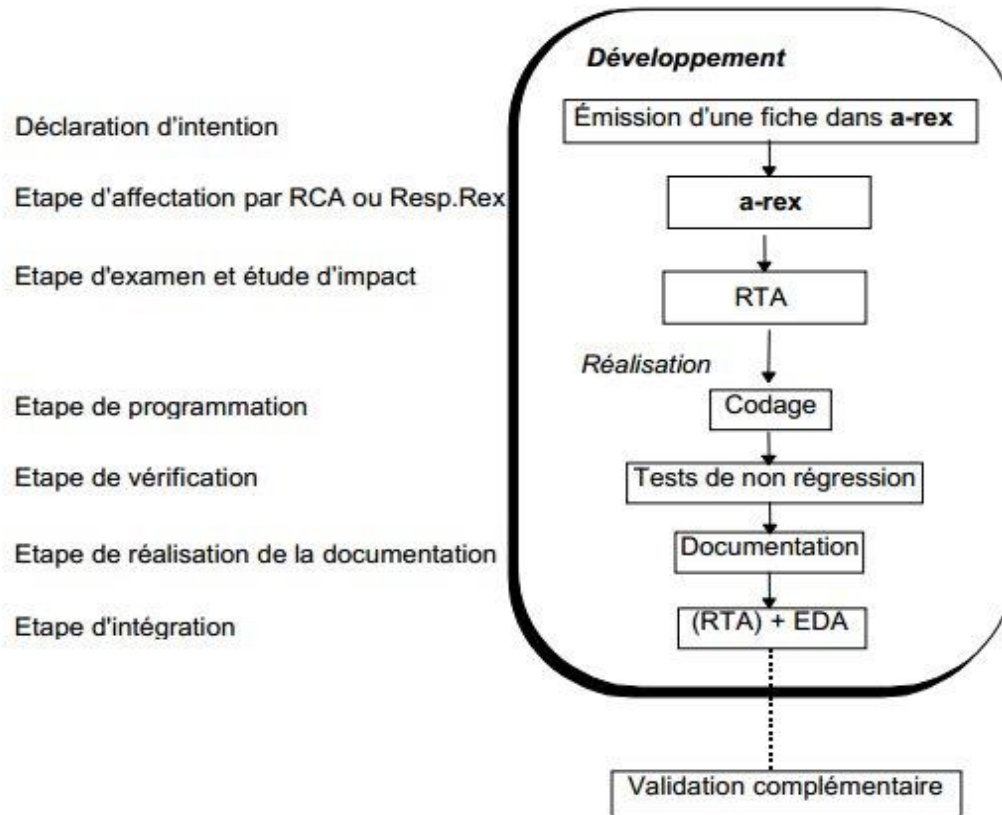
Développement

Déclaration d'intention

Émission d'une fiche dans **a-rex**

Etape d'affectation par RCA ou Resp.Rex

**a-rex**

Etape d'examen et étude d'impact

RTA

Réalisation

Etape de programmation

Codage

Etape de vérification

Tests de non régression

Etape de réalisation de la documentation

Documentation

Etape d'intégration

(RTA) + EDA

Validation complémentaire